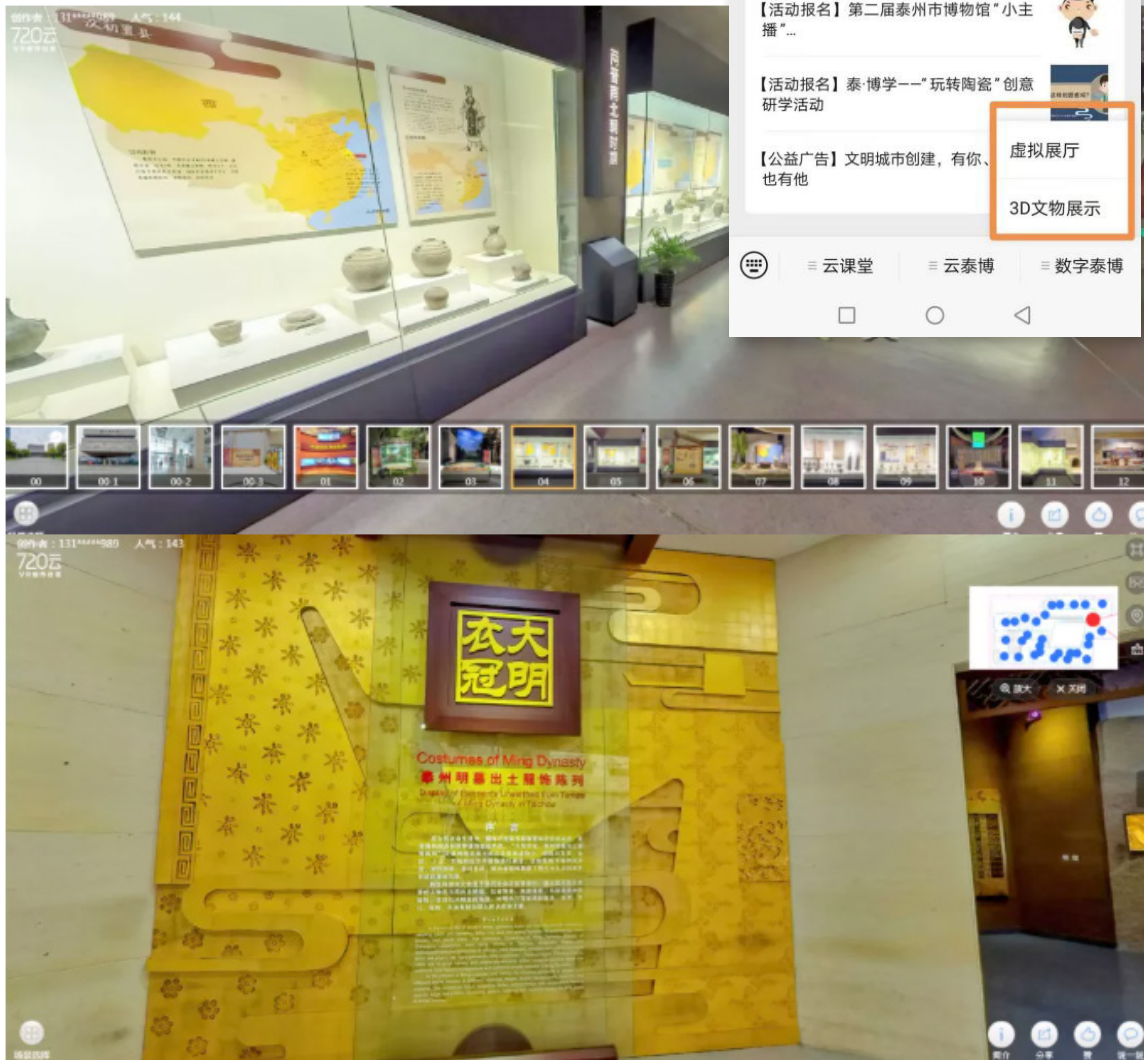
创作者：131*****989 人气：144
720云

【活动报名】第二届泰州市博物馆"小主播"...

【活动报名】泰·博学——"玩转陶瓷"创意研学活动

【公益广告】文明城市创建，有你、也有他

虚拟展厅

3D文物展示

≡ 云课堂 ≡ 云泰博 ≡ 数字泰博

00 00-1 00-2 00-3 01 02 03 04 05 06 07 08 09 10 11 12

创作者：131*****989 人气：143
720云

大明衣冠

Costumes of Ming Dynasty
泰州明墓出土服饰陈列

前言

放大 关闭

简介 分享 赞 说一说